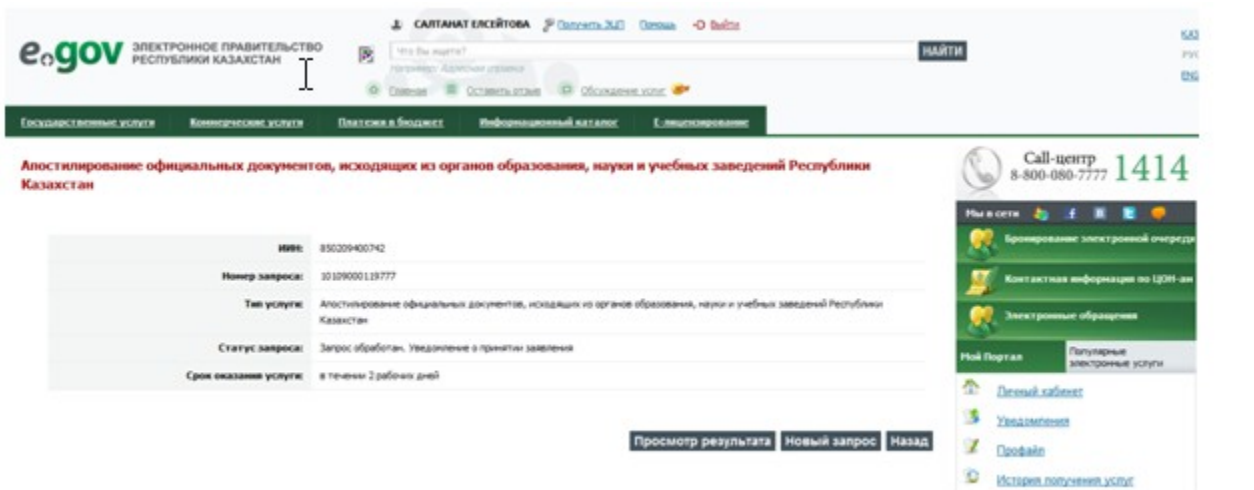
egov ЭЛЕКТРОННОЕ ПРАВИТЕЛЬСТВО РЕСПУБЛИКИ КАЗАХСТАН

САЛТАНАТ ЕЛСЕЙТОВА Получить ЭЦП Помощь Выйти

Что Вы ищете?
Например: Адресная справка
НАЙТИ

Главная Оставить отзыв Обсуждение услуг

КАЗ
РУС
ENG

Государственные услуги | Коммерческие услуги | Платежи в бюджет | Информационный каталог | E-лицензирование

Апостилирование официальных документов, исходящих из органов образования, науки и учебных заведений Республики Казахстан

| | |
|---|---|
| ИИН: | 850209400742 |
| Номер запроса: | 10109000119777 |
| Тип услуги: | Апостилирование официальных документов, исходящих из органов образования, науки и учебных заведений Республики Казахстан |
| Статус запроса: | Запрос обработан. Уведомление о принятии заявления |
| Срок оказания услуги: | в течении 2 рабочих дней |

Просмотр результата Новый запрос Назад

Call-центр 8-800-080-7777 1414

Мы в сети

Бронирование электронной очереди

Контактная информация по ЦОН-ам

Электронные обращения

Мой Портал | Популярные электронные услуги

Личный кабинет
Уведомления
Профайл
История получения услуг